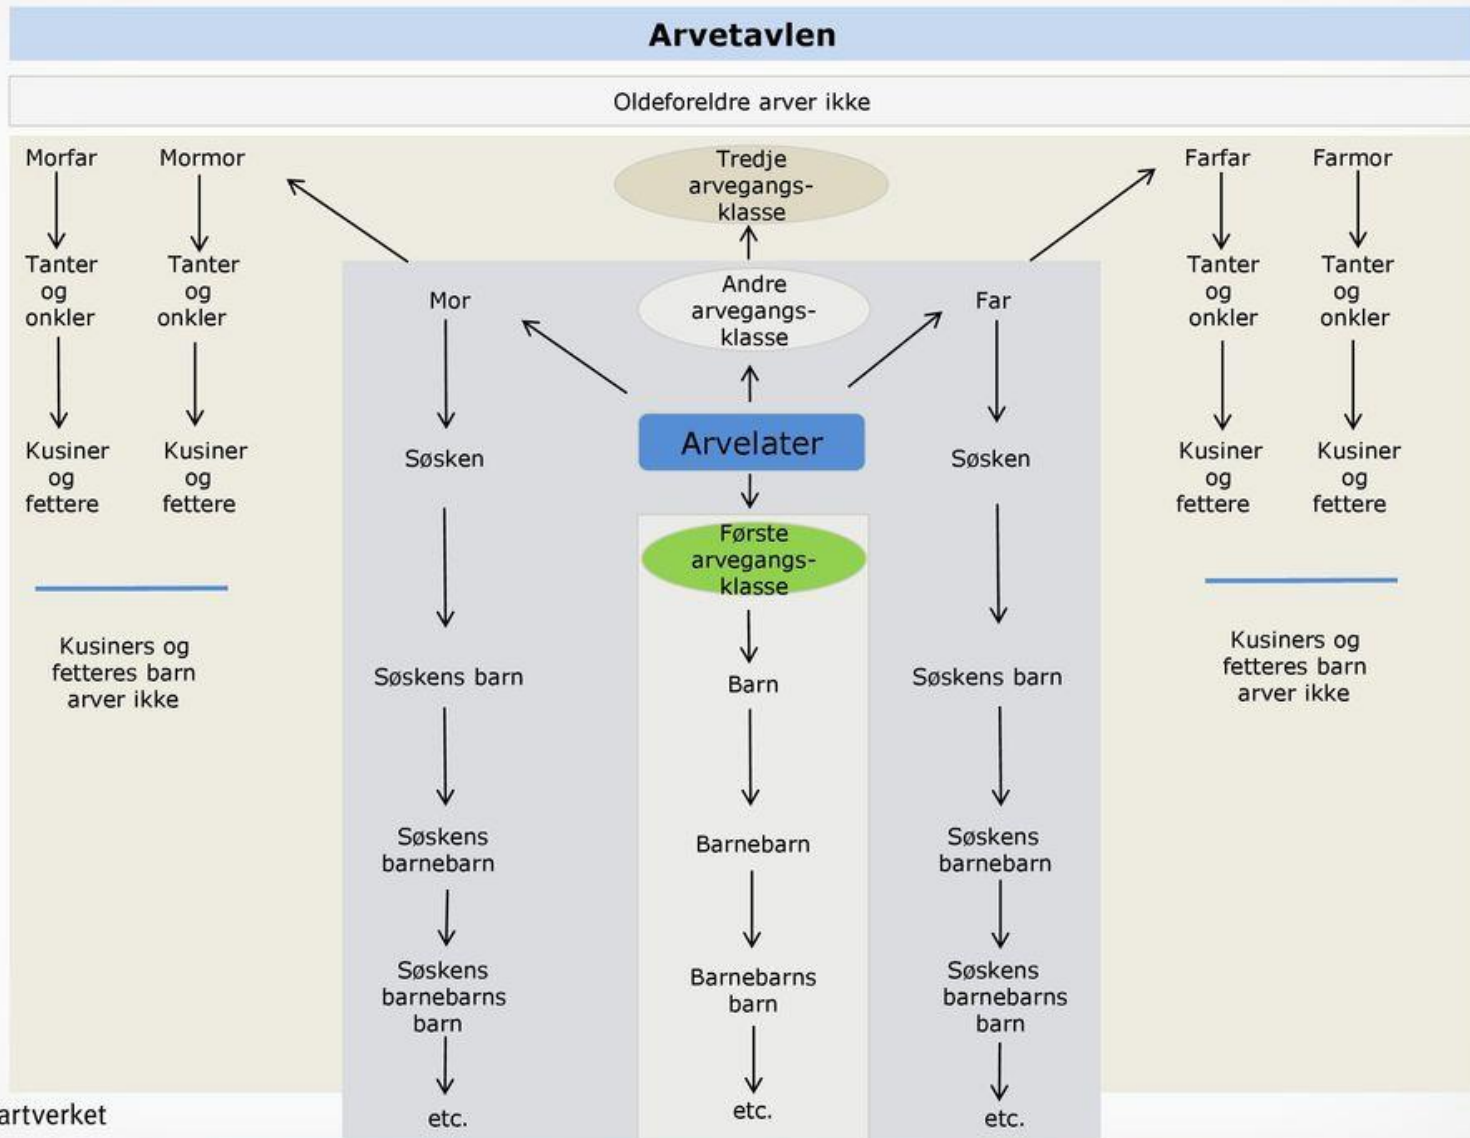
Arvetavlen

Oldeforeldre arver ikke

Morfar

Tanter og onkler

Kusiner og fettere

Mormor

Tanter og onkler

Kusiner og fettere

Kusiners og fetteres barn arver ikke

Tredje arvegangs-klasse

Andre arvegangs-klasse

Mor

Søsken

Søskens barn

Søskens barnebarn

Søskens barnebarns barn

etc.

Arvelater

Første arvegangs-klasse

Barn

Barnebarn

Barnebarns barn

etc.

Far

Søsken

Søskens barn

Søskens barnebarn

Søskens barnebarns barn

etc.

Farfar

Tanter og onkler

Kusiner og fettere

Farmor

Tanter og onkler

Kusiner og fettere

Kusiners og fetteres barn arver ikke

artverket